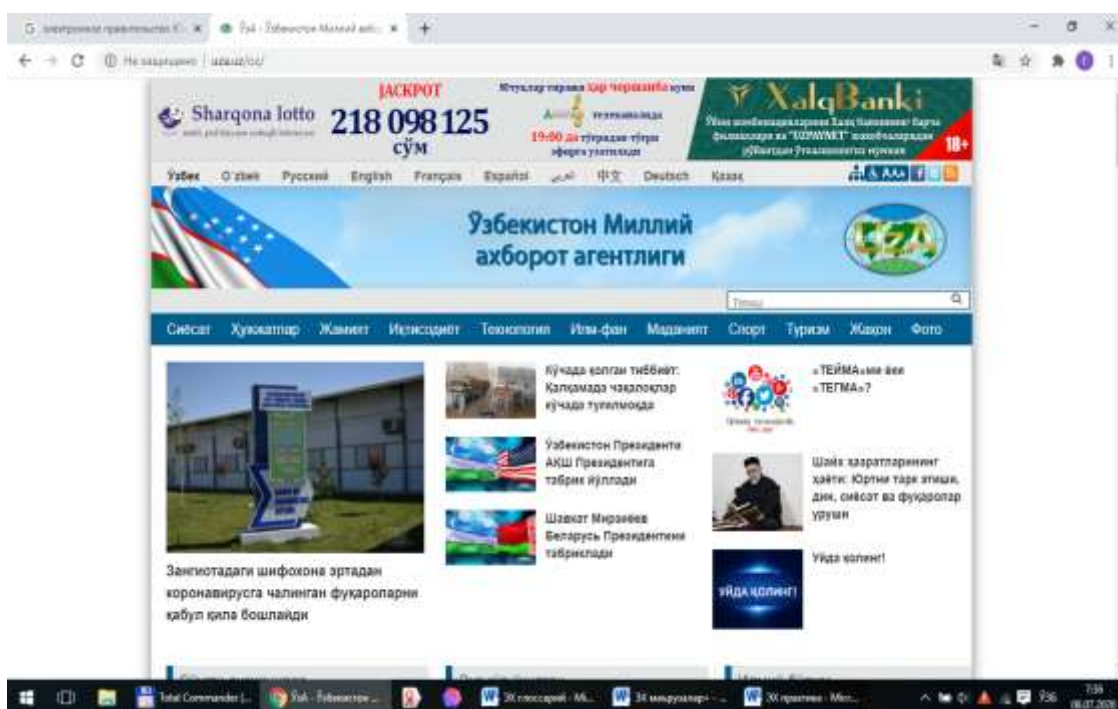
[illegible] ЎзА - Ўзбекистон Миллий ах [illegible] +

Не защищено | uza.uz/oz/

Sharqona lotto
JACKPOT 218 098 125 сўм

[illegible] 19:00 да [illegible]

XalqBanki
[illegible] 18+

Ўзбек O'zbek Русский English Français Español عربي 中文 Deutsch Қазақ

Ўзбекистон Миллий ахборот агентлиги

UZA

Сиёсат Ҳуқуқатлар Жамият Иқтисодиёт Технология Илм-фан Маданият Спорт Туризм Жаҳон Фото

Зангиотадаги шифохона эртадан коронавирусга чалинган фуқароларни қабул қила бошлайди

Кўчада қолган тиббиёт: Калқамада чақалоқлар кўчада туғилмоқда

Ўзбекистон Президенти АҚШ Президентига табрик йўллади

Шавкат Мирзиёев Беларусь Президентини табриклади

«ТЕЙМА»ми ёки «ТЕГМА»?

Шайх ҳазратларининг хаёти: Юртни тарк этиш, дин, сиёсат ва фуқаролар уруши

Уйда қолинг!

УЙДА ҚОЛИНГ!

Total Commander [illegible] ЎзА - Ўзбекистон ... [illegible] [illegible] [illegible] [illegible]

7:56 06.07.2020